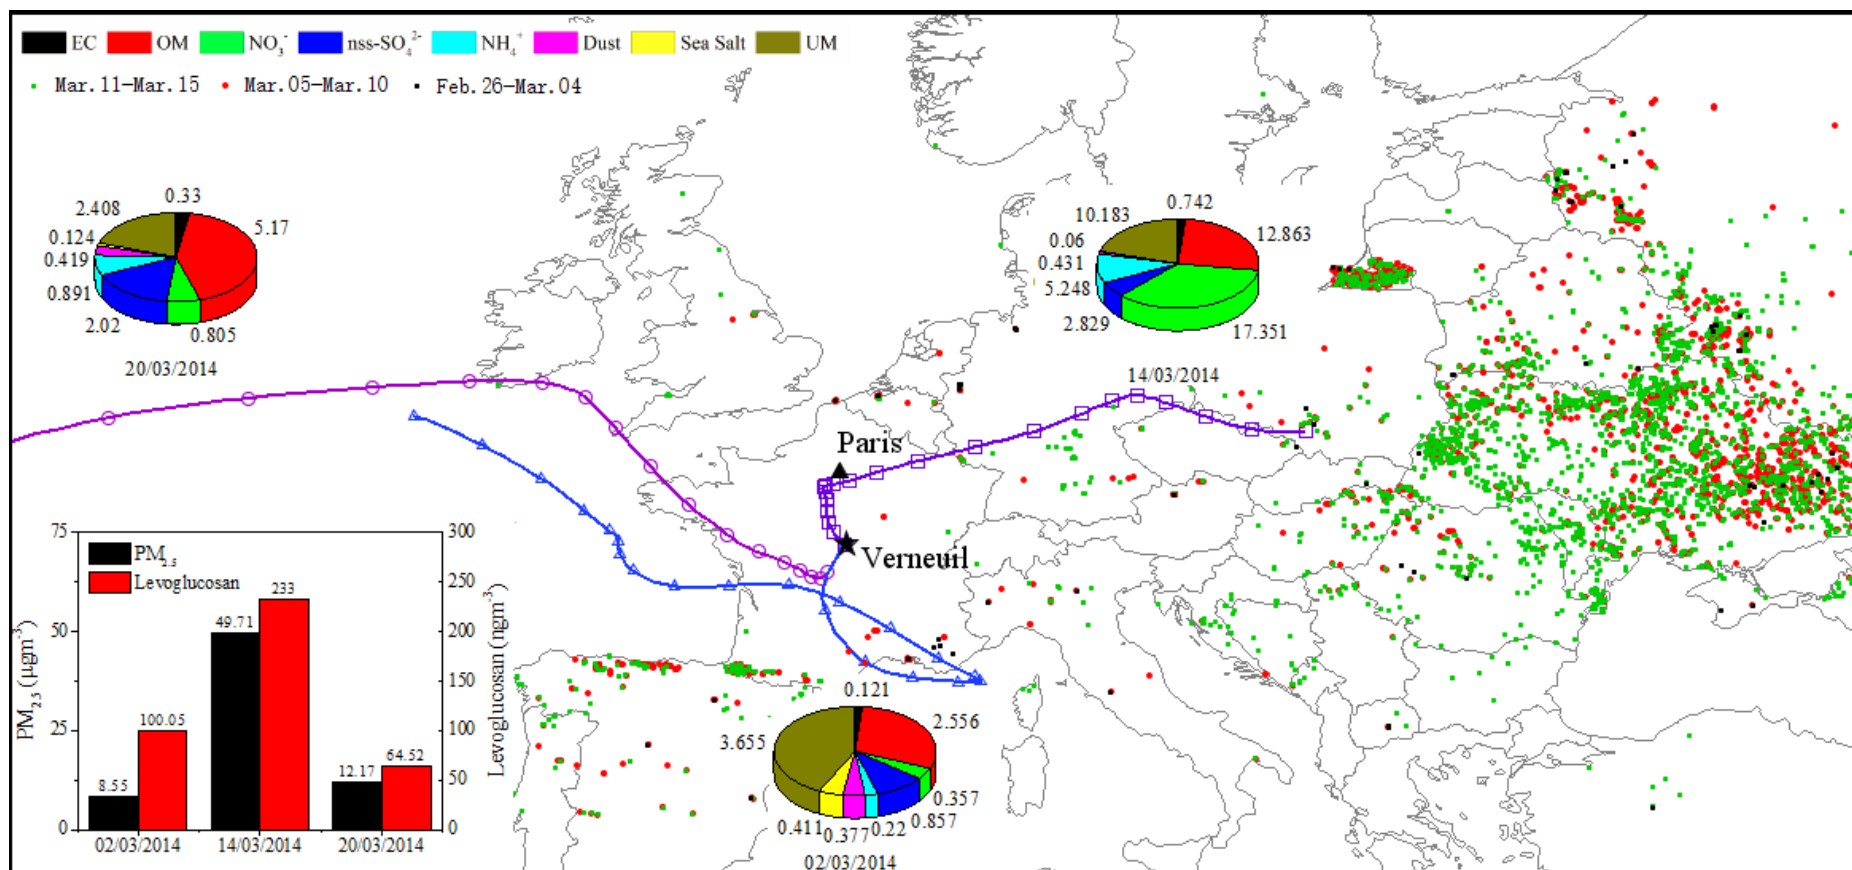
EC OM $NO_3^-$ nss-$SO_4^{2-}$ $NH_4^+$ Dust Sea Salt UM

Mar. 11–Mar. 15 Mar. 05–Mar. 10 Feb. 26–Mar. 04

0.33
2.408
5.17
0.124
0.419
0.891
2.02
0.805
20/03/2014

10.183
0.742
0.06
12.863
0.431
5.248
2.829
17.351

14/03/2014

Paris

Verneuil

0.121
2.556
3.655
0.357
0.411
0.377
0.22
0.857
02/03/2014

$PM_{2.5}$
Levoglucosan

75
50
25
0
$PM_{2.5}$ ($\mu gm^{-3}$)

300
250
200
150
100
50
0
Levoglucosan ($ngm^{-3}$)

8.55
100.05
49.71
233
12.17
64.52

02/03/2014 14/03/2014 20/03/2014